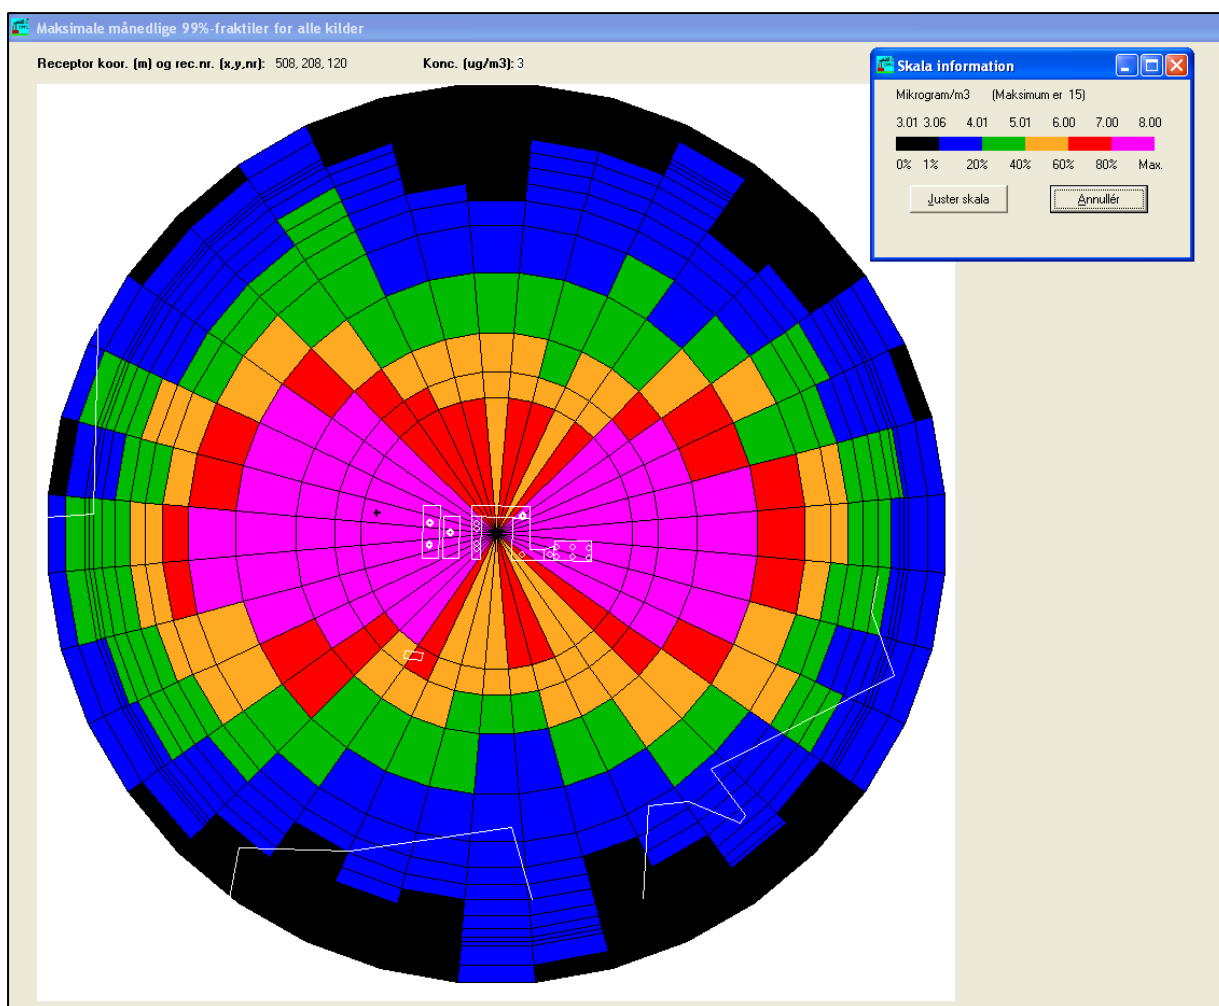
Maksimale månedlige 99%-fraktiler for alle kilder

Receptor koor. (m) og rec.nr. (x,y,nr): 508, 208, 120

Konc. (ug/m3): 3

Skala information

Mikrogram/m3 (Maksimum er 15)

3.01 3.06 4.01 5.01 6.00 7.00 8.00

0% 1% 20% 40% 60% 80% Max.

Juster skala

Annullér